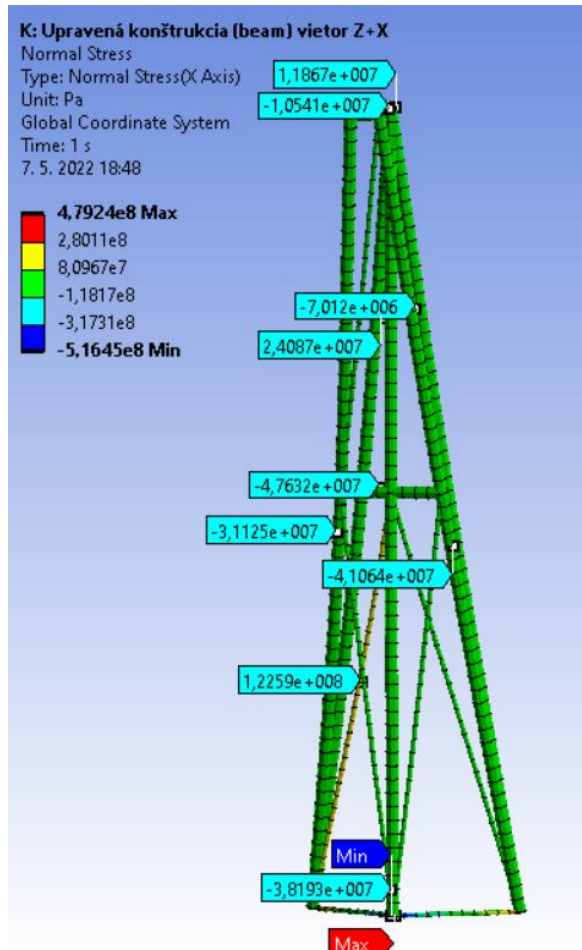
K: Upravená konštrukcia (beam) vietor Z+X
Normal Stress
Type: Normal Stress(X Axis)
Unit: Pa
Global Coordinate System
Time: 1 s
7. 5. 2022 18:48

4,7924e8 Max
2,8011e8
8,0967e7
-1,1817e8
-3,1731e8
-5,1645e8 Min

1,1867e+007
-1,0541e+007
-7,012e+006
2,4087e+007
-4,7632e+007
-3,1125e+007
-4,1064e+007
1,2259e+008
Min
-3,8193e+007
Max